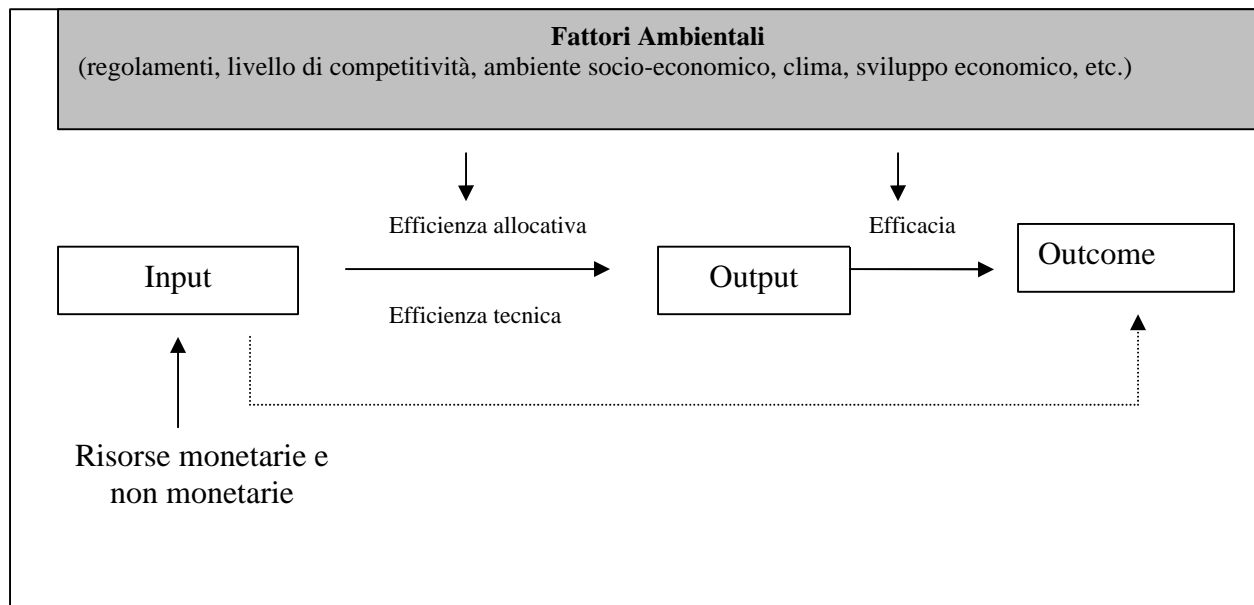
**Fattori Ambientali**
(regolamenti, livello di competitività, ambiente socio-economico, clima, sviluppo economico, etc.)

Efficienza allocativa

Efficacia

Input

Output

Outcome

Efficienza tecnica

Risorse monetarie e non monetarie